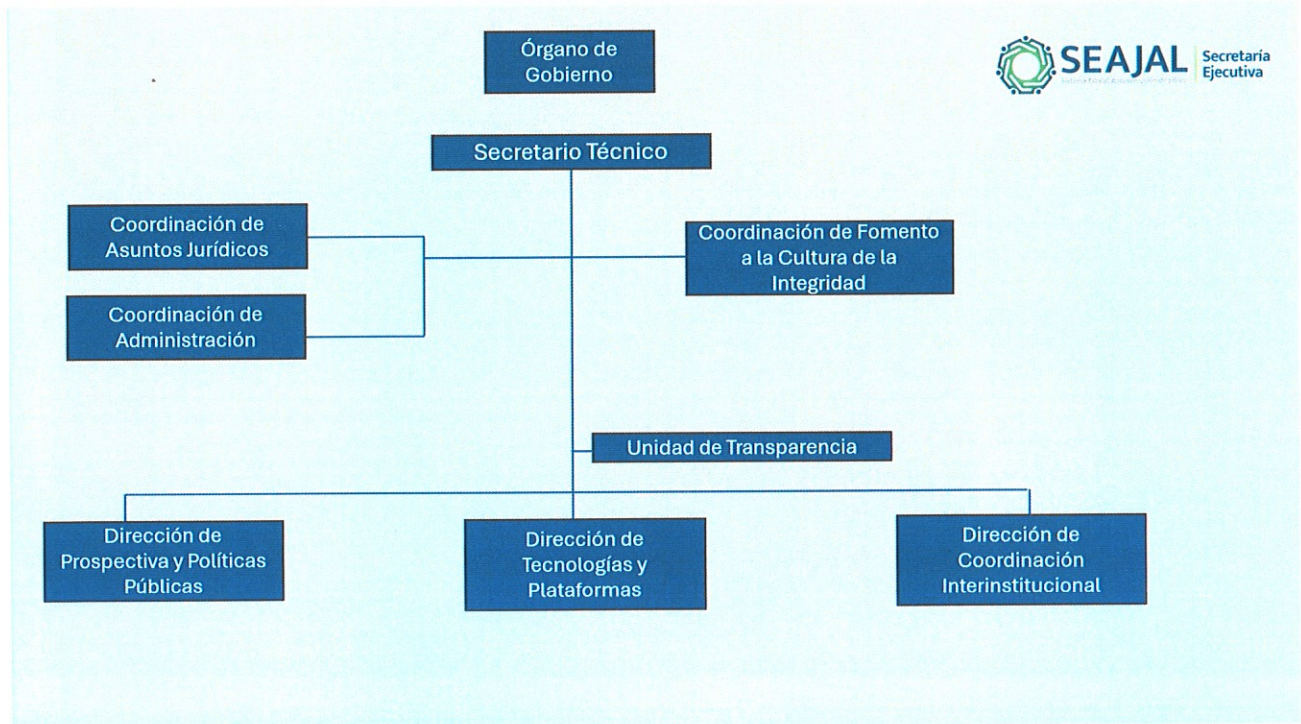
SEAJAL Secretaría Ejecutiva
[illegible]

Órgano de Gobierno

Secretario Técnico

Coordinación de Asuntos Jurídicos

Coordinación de Administración

Coordinación de Fomento a la Cultura de la Integridad

Unidad de Transparencia

Dirección de Prospectiva y Políticas Públicas

Dirección de Tecnologías y Plataformas

Dirección de Coordinación Interinstitucional